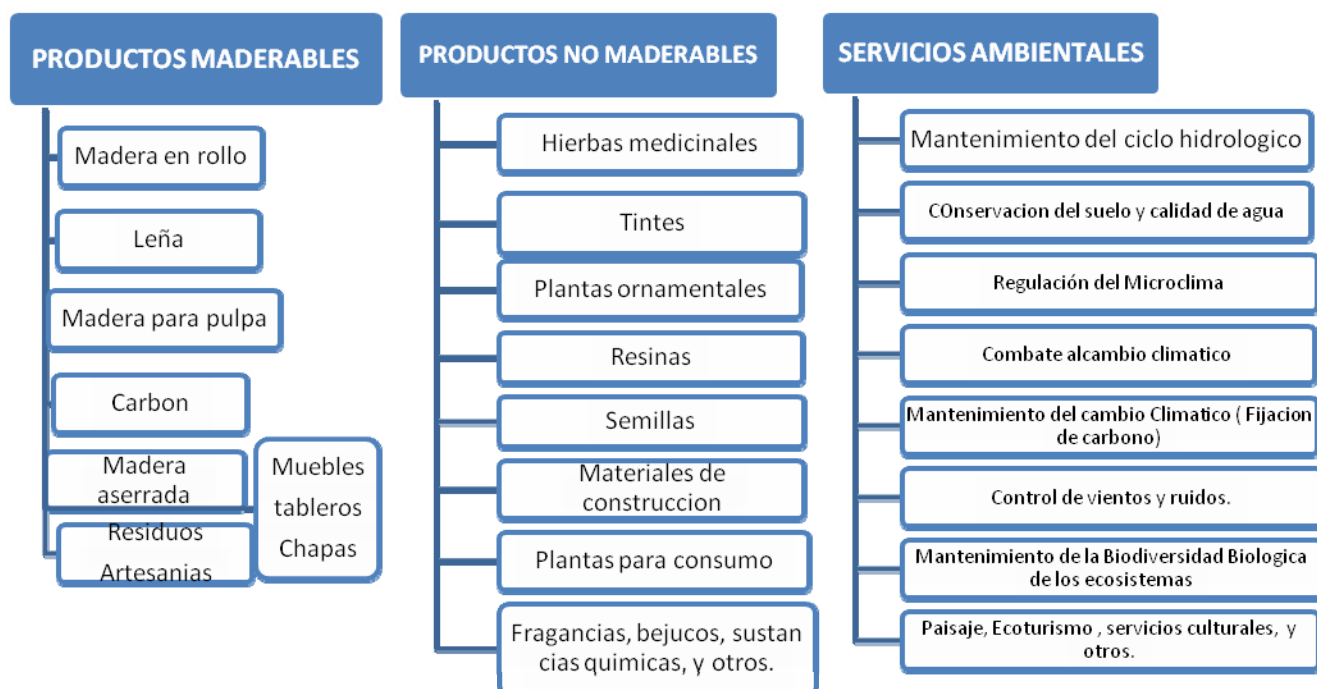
PRODUCTOS MADERABLES

Madera en rollo

Leña

Madera para pulpa

Carbon

Madera aserrada

Muebles tableros Chapas

Residuos Artesanias

PRODUCTOS NO MADERABLES

Hierbas medicinales

Tintes

Plantas ornamentales

Resinas

Semillas

Materiales de construccion

Plantas para consumo

Fragancias, bejucos, sustan cias quimicas, y otros.

SERVICIOS AMBIENTALES

Mantenimiento del ciclo hidrologico

COnservacion del suelo y calidad de agua

Regulación del Microclima

Combate alcambio climatico

Mantenimiento del cambio Climatico ( Fijacion de carbono)

Control de vientos y ruidos.

Mantenimiento de la Biodiversidad Biologica de los ecosistemas

Paisaje, Ecoturismo , servicios culturales, y otros.